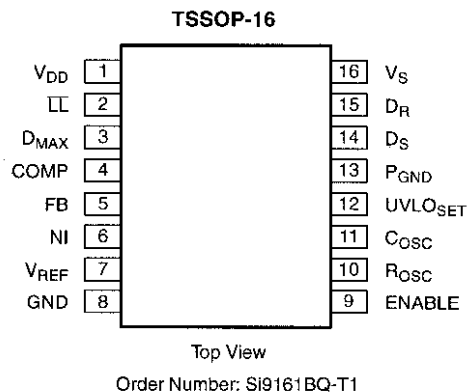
TSSOP-16

$V_{DD}$ 1
$\overline{LL}$ 2
$D_{MAX}$ 3
COMP 4
FB 5
NI 6
$V_{REF}$ 7
GND 8

16 $V_S$
15 $D_R$
14 $D_S$
13 $P_{GND}$
12 $UVLO_{SET}$
11 $C_{OSC}$
10 $R_{OSC}$
9 ENABLE

Top View

Order Number: Si9161BQ-T1